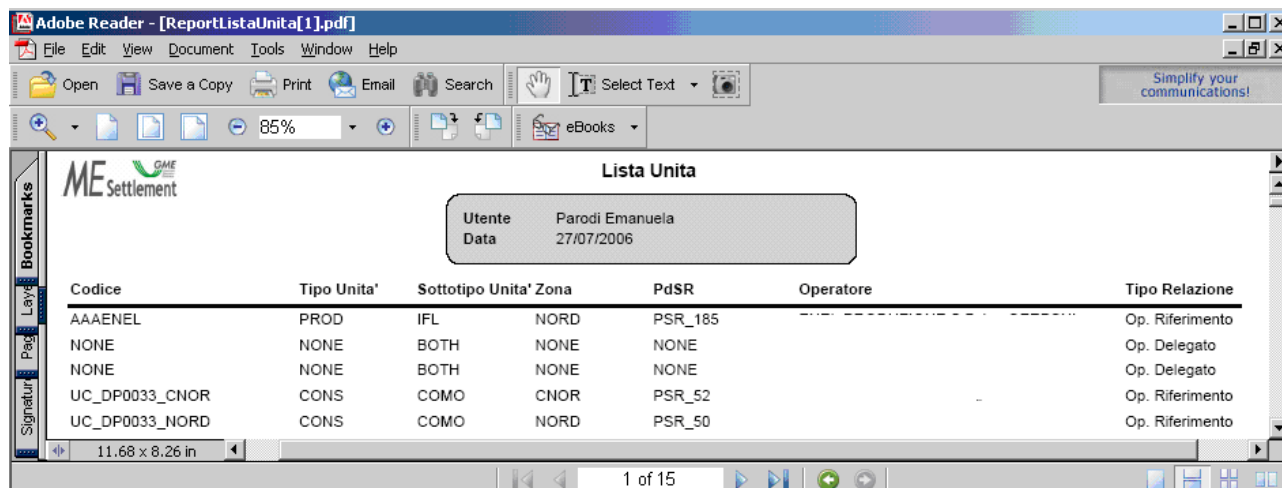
Adobe Reader - [ReportListaUnita[1].pdf]

File Edit View Document Tools Window Help

Open Save a Copy Print Email Search Select Text

Simplify your communications!

85%

eBooks

Bookmarks Layer Pag Signatur

ME Settlement GME

Lista Unita

Utente Parodi Emanuela
Data 27/07/2006

| Codice | Tipo Unita' | Sottotipo Unita' | Zona | PdSR | Operatore | Tipo Relazione |
|---|---|---|---|---|---|---|
| AAAENEL | PROD | IFL | NORD | PSR_185 | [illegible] | Op. Riferimento |
| NONE | NONE | BOTH | NONE | NONE | | Op. Delegato |
| NONE | NONE | BOTH | NONE | NONE | | Op. Delegato |
| UC_DP0033_CNOR | CONS | COMO | CNOR | PSR_52 | | Op. Riferimento |
| UC_DP0033_NORD | CONS | COMO | NORD | PSR_50 | | Op. Riferimento |

11.68 x 8.26 in

1 of 15